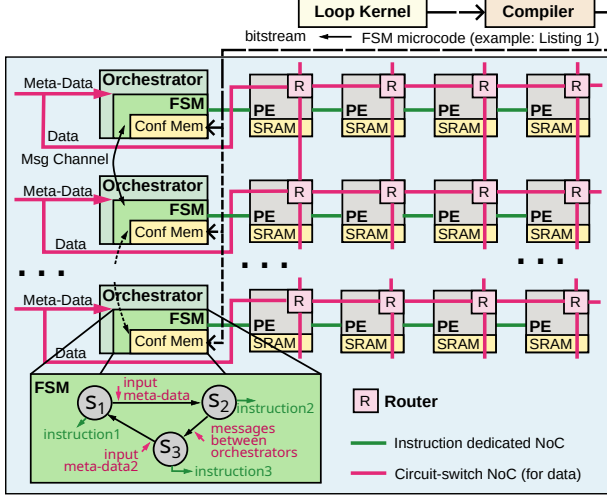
Loop Kernel

Compiler

bitstream

FSM microcode (example: Listing 1)

Meta-Data

Orchestrator

FSM

Data

Conf Mem

Msg Channel

Meta-Data

Orchestrator

FSM

Data

Conf Mem

. . .

Meta-Data

Orchestrator

FSM

Data

Conf Mem

R PE SRAM

R PE SRAM

R PE SRAM

R PE SRAM

R PE SRAM

R PE SRAM

R PE SRAM

R PE SRAM

. . .

. . .

R PE SRAM

R PE SRAM

R PE SRAM

R PE SRAM

FSM

$S_1$

input meta-data

$S_2$

instruction2

instruction1

messages between orchestrators

input meta-data2

$S_3$

instruction3

R Router

Instruction dedicated NoC

Circuit-switch NoC (for data)